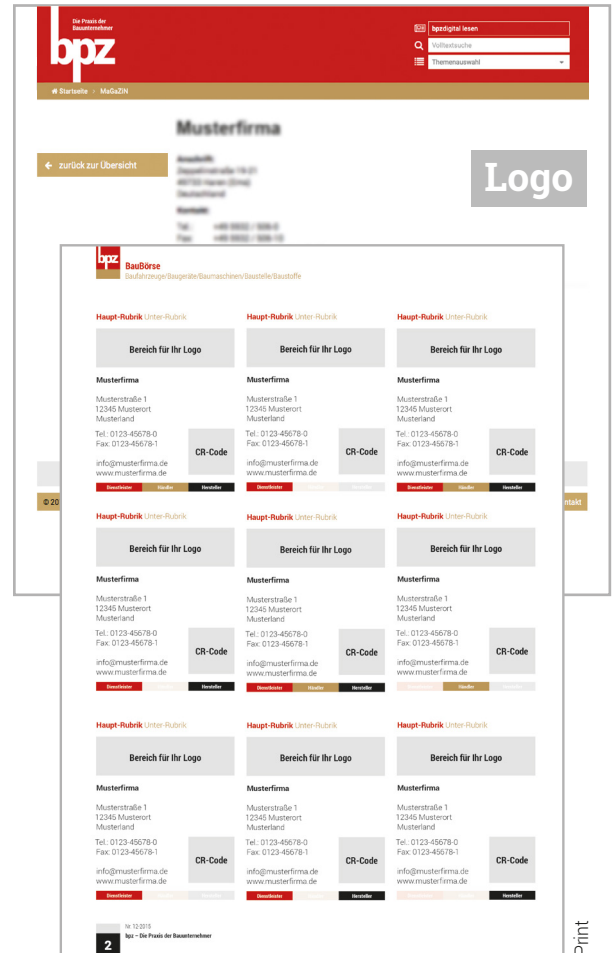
Die Praxis der Bauunternehmer

bpz

bpzdigital lesen
Volltextsuche
Themenauswahl

Startseite › MaGaZIN

Musterfirma

zurück zur Übersicht

Anschrift:
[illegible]

Kontakt:
Tel. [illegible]
Fax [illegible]

Logo

© 20

ntakt

bpz
BauBörse
Baufahrzeuge/Baugeräte/Baumaschinen/Baustelle/Baustoffe

Haupt-Rubrik Unter-Rubrik
Bereich für Ihr Logo
Musterfirma
Musterstraße 1
12345 Musterort
Musterland
Tel.: 0123-45678-0
Fax: 0123-45678-1
CR-Code
info@musterfirma.de
www.musterfirma.de
Dienstleister Händler Hersteller

Haupt-Rubrik Unter-Rubrik
Bereich für Ihr Logo
Musterfirma
Musterstraße 1
12345 Musterort
Musterland
Tel.: 0123-45678-0
Fax: 0123-45678-1
CR-Code
info@musterfirma.de
www.musterfirma.de
Dienstleister Händler Hersteller

Haupt-Rubrik Unter-Rubrik
Bereich für Ihr Logo
Musterfirma
Musterstraße 1
12345 Musterort
Musterland
Tel.: 0123-45678-0
Fax: 0123-45678-1
CR-Code
info@musterfirma.de
www.musterfirma.de
Dienstleister Händler Hersteller

Haupt-Rubrik Unter-Rubrik
Bereich für Ihr Logo
Musterfirma
Musterstraße 1
12345 Musterort
Musterland
Tel.: 0123-45678-0
Fax: 0123-45678-1
CR-Code
info@musterfirma.de
www.musterfirma.de
Dienstleister Händler Hersteller

Haupt-Rubrik Unter-Rubrik
Bereich für Ihr Logo
Musterfirma
Musterstraße 1
12345 Musterort
Musterland
Tel.: 0123-45678-0
Fax: 0123-45678-1
CR-Code
info@musterfirma.de
www.musterfirma.de
Dienstleister Händler Hersteller

Haupt-Rubrik Unter-Rubrik
Bereich für Ihr Logo
Musterfirma
Musterstraße 1
12345 Musterort
Musterland
Tel.: 0123-45678-0
Fax: 0123-45678-1
CR-Code
info@musterfirma.de
www.musterfirma.de
Dienstleister Händler Hersteller

Haupt-Rubrik Unter-Rubrik
Bereich für Ihr Logo
Musterfirma
Musterstraße 1
12345 Musterort
Musterland
Tel.: 0123-45678-0
Fax: 0123-45678-1
CR-Code
info@musterfirma.de
www.musterfirma.de
Dienstleister Händler Hersteller

Haupt-Rubrik Unter-Rubrik
Bereich für Ihr Logo
Musterfirma
Musterstraße 1
12345 Musterort
Musterland
Tel.: 0123-45678-0
Fax: 0123-45678-1
CR-Code
info@musterfirma.de
www.musterfirma.de
Dienstleister Händler Hersteller

Haupt-Rubrik Unter-Rubrik
Bereich für Ihr Logo
Musterfirma
Musterstraße 1
12345 Musterort
Musterland
Tel.: 0123-45678-0
Fax: 0123-45678-1
CR-Code
info@musterfirma.de
www.musterfirma.de
Dienstleister Händler Hersteller

2
Nr. 12-2015
bpz – Die Praxis der Bauunternehmer

Print